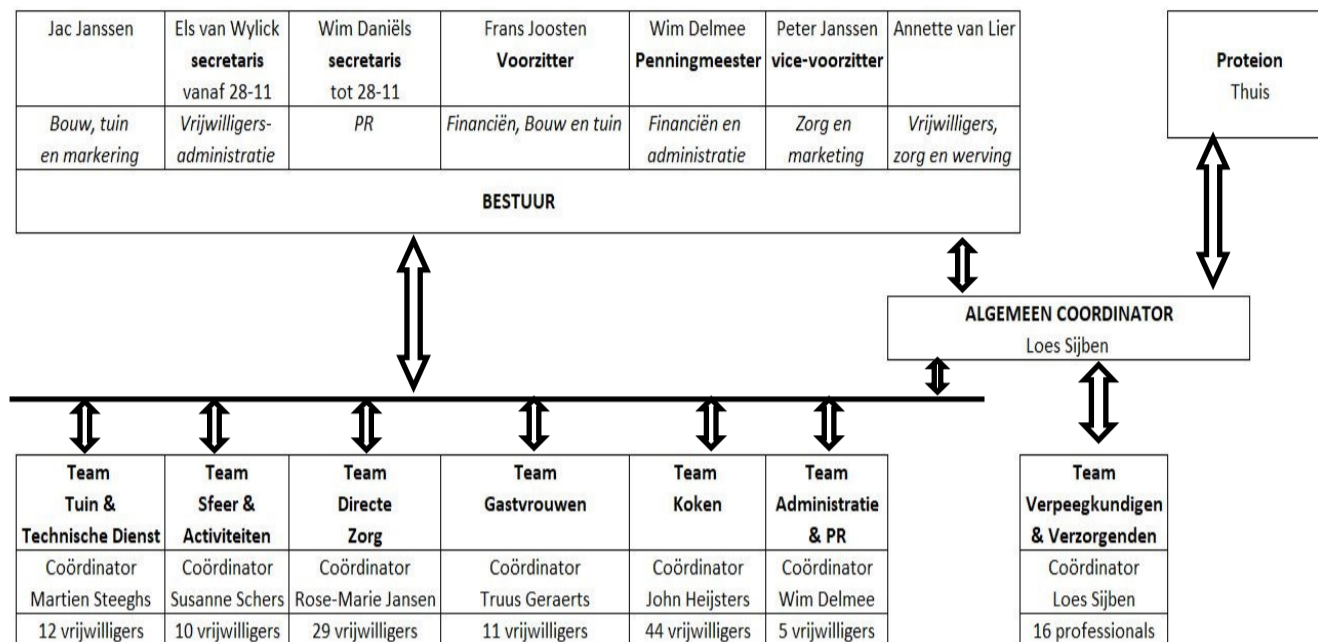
| Jac Janssen | Els van Wylick **secretaris** vanaf 28-11 | Wim Daniëls **secretaris** tot 28-11 | Frans Joosten **Voorzitter** | Wim Delmee **Penningmeester** | Peter Janssen **vice-voorzitter** | Annette van Lier |
|---|---|---|---|---|---|---|
| *Bouw, tuin en markering* | *Vrijwilligers-administratie* | *PR* | *Financiën, Bouw en tuin* | *Financiën en administratie* | *Zorg en marketing* | *Vrijwilligers, zorg en werving* |

**BESTUUR**

**Proteion**
Thuis

**ALGEMEEN COORDINATOR**
Loes Sijben

| **Team Tuin & Technische Dienst** | **Team Sfeer & Activiteiten** | **Team Directe Zorg** | **Team Gastvrouwen** | **Team Koken** | **Team Administratie & PR** |
|---|---|---|---|---|---|
| Coördinator Martien Steeghs | Coördinator Susanne Schers | Coördinator Rose-Marie Jansen | Coördinator Truus Geraerts | Coördinator John Heijsters | Coördinator Wim Delmee |
| 12 vrijwilligers | 10 vrijwilligers | 29 vrijwilligers | 11 vrijwilligers | 44 vrijwilligers | 5 vrijwilligers |

| **Team Verpeegkundigen & Verzorgenden** |
|---|
| Coördinator Loes Sijben |
| 16 professionals |